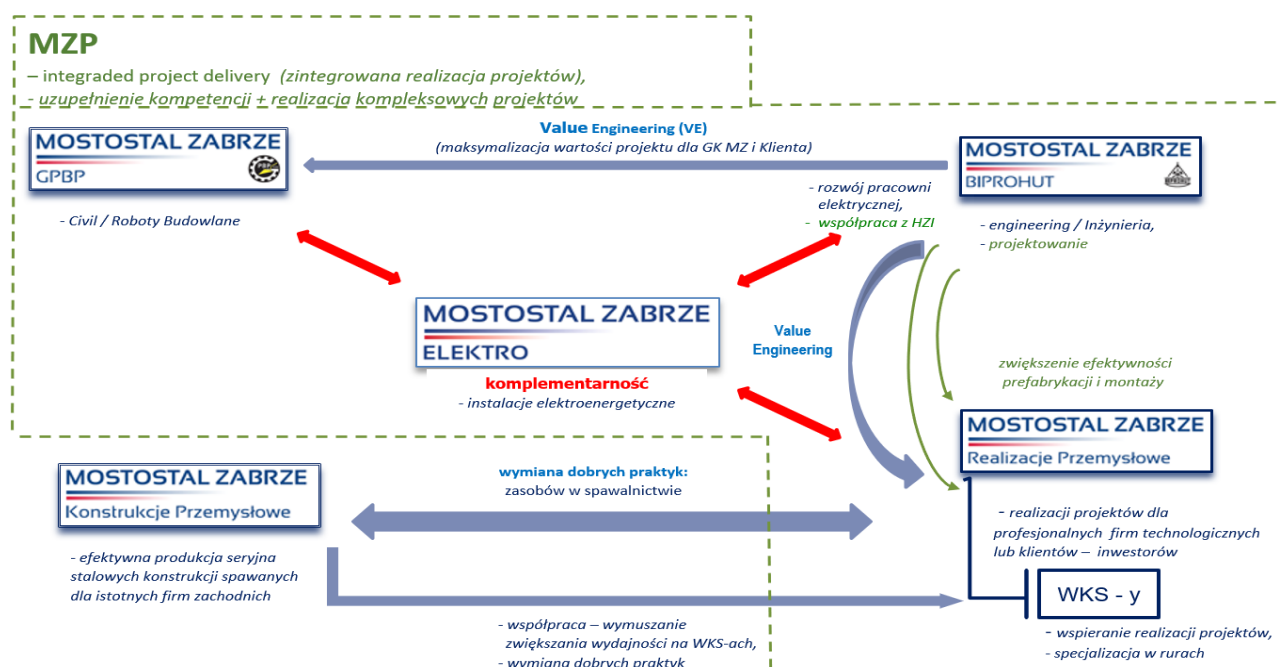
MZP
– integraded project delivery (zintegrowana realizacja projektów),
- uzupełnienie kompetencji + realizacja kompleksowych projektów

MOSTOSTAL ZABRZE
GPBP

- Civil / Roboty Budowlane

Value Engineering (VE)
(maksymalizacja wartości projektu dla GK MZ i Klienta)

MOSTOSTAL ZABRZE
BIPROHUT

- rozwój pracowni elektrycznej,
- współpraca z HZI

- engineering / Inżynieria,
- projektowanie

MOSTOSTAL ZABRZE
ELEKTRO

komplementarność
- instalacje elektroenergetyczne

Value Engineering

zwiększenie efektywności prefabrykacji i montaży

MOSTOSTAL ZABRZE
Realizacje Przemysłowe

MOSTOSTAL ZABRZE
Konstrukcje Przemysłowe

wymiana dobrych praktyk:
zasobów w spawalnictwie

- efektywna produkcja seryjna stalowych konstrukcji spawanych dla istotnych firm zachodnich

- realizacji projektów dla profesjonalnych firm technologicznych lub klientów – inwestorów

WKS - y

- współpraca – wymuszanie zwiększania wydajności na WKS-ach,
- wymiana dobrych praktyk

- wspieranie realizacji projektów,
- specjalizacja w rurach